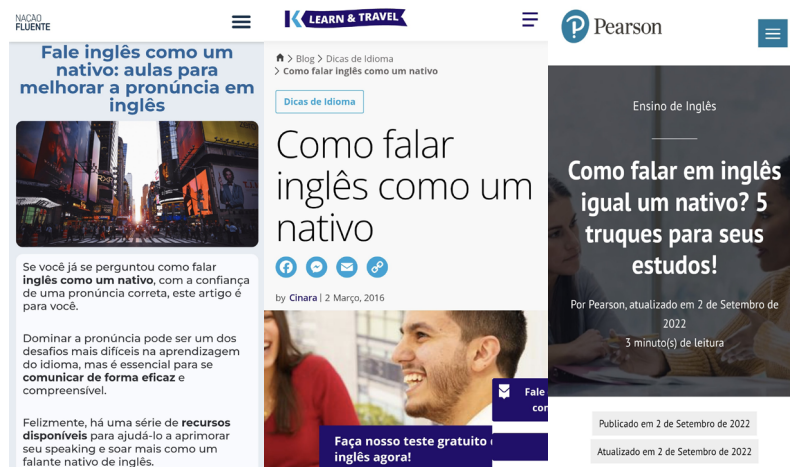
NAÇÃO FLUENTE

Fale inglês como um nativo: aulas para melhorar a pronúncia em inglês

Se você já se perguntou como falar inglês como um nativo, com a confiança de uma pronúncia correta, este artigo é para você.

Dominar a pronúncia pode ser um dos desafios mais difíceis na aprendizagem do idioma, mas é essencial para se comunicar de forma eficaz e compreensível.

Felizmente, há uma série de recursos disponíveis para ajudá-lo a aprimorar seu speaking e soar mais como um falante nativo de inglês.

LEARN & TRAVEL

Blog > Dicas de Idioma
> Como falar inglês como um nativo

Dicas de Idioma

Como falar inglês como um nativo

by Cinara | 2 Março, 2016

Fale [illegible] co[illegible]

Faça nosso teste gratuito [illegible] inglês agora!

Pearson

Ensino de Inglês

Como falar em inglês igual um nativo? 5 truques para seus estudos!

Por Pearson, atualizado em 2 de Setembro de 2022
3 minuto(s) de leitura

Publicado em 2 de Setembro de 2022

Atualizado em 2 de Setembro de 2022